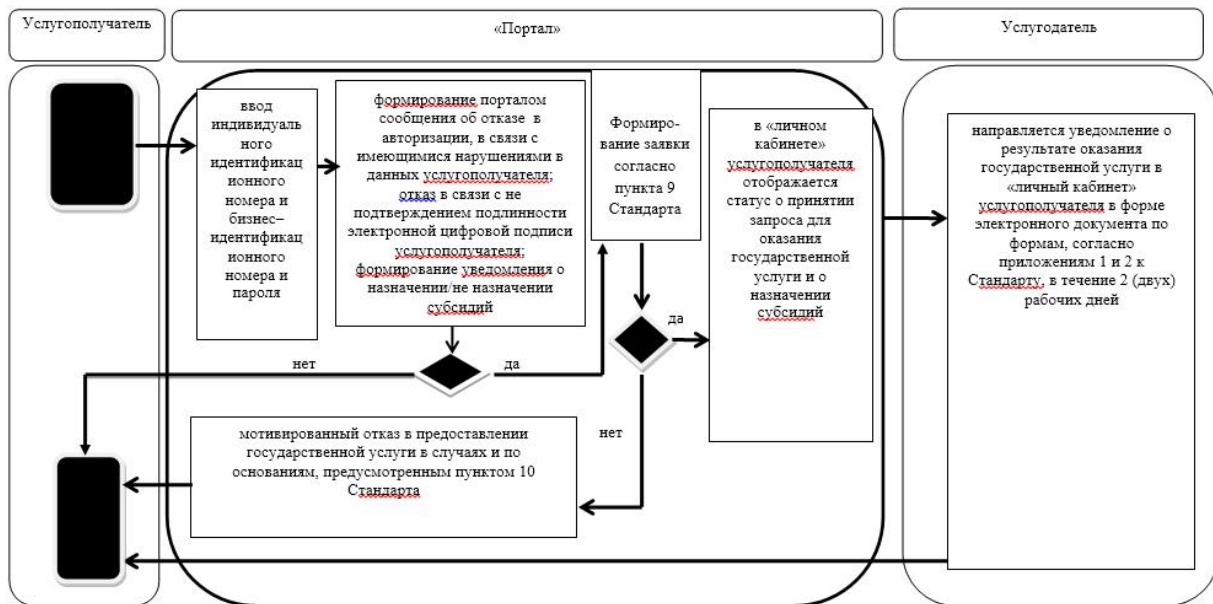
Услугополучатель

«Портал»

Услугодатель

ввод индивидуального идентификационного номера и бизнес–идентификационного номера и пароля

формирование порталом сообщения об отказе в авторизации, в связи с имеющимися нарушениями в данных услугополучателя; отказ в связи с не подтверждением подлинности электронной цифровой подписи услугополучателя; формирование уведомления о назначении/не назначении субсидий

Формирование заявки согласно пункта 9 Стандарта

в «личном кабинете» услугополучателя отображается статус о принятии запроса для оказания государственной услуги и о назначении субсидий

направляется уведомление о результате оказания государственной услуги в «личный кабинет» услугополучателя в форме электронного документа по формам, согласно приложениям 1 и 2 к Стандарту, в течение 2 (двух) рабочих дней

нет

да

да

нет

мотивированный отказ в предоставлении государственной услуги в случаях и по основаниям, предусмотренным пунктом 10 Стандарта